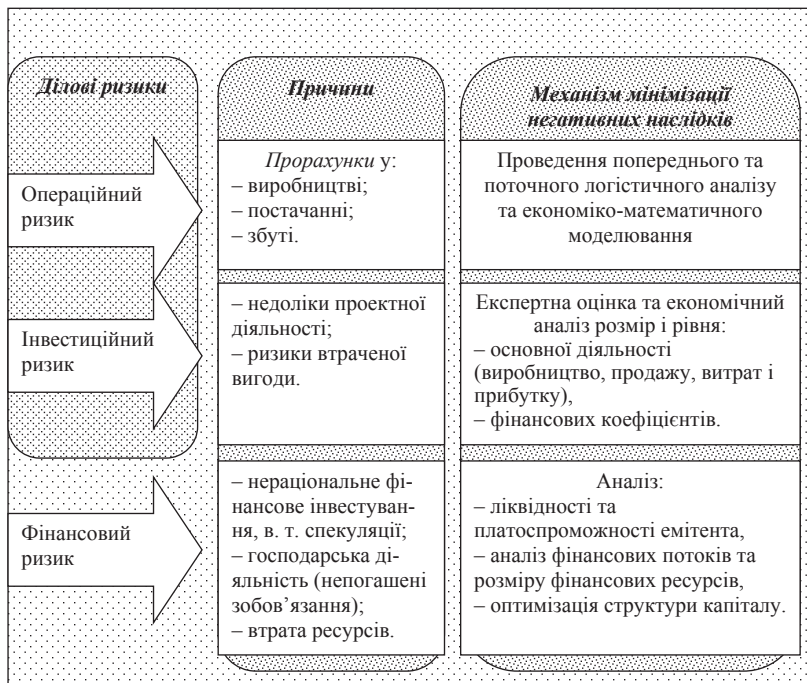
Ділові ризики

Причини

Механізм мінімізації негативних наслідків

Операційний ризик

Прорахунки у:
– виробництві;
– постачанні;
– збуті.

Проведення попереднього та поточного логістичного аналізу та економіко-математичного моделювання

Інвестиційний ризик

– недоліки проектної діяльності;
– ризики втраченої вигоди.

Експертна оцінка та економічний аналіз розмір і рівня:
– основної діяльності (виробництво, продажу, витрат і прибутку),
– фінансових коефіцієнтів.

Фінансовий ризик

– нераціональне фінансове інвестування, в. т. спекуляції;
– господарська діяльність (непогашені зобов'язання);
– втрата ресурсів.

Аналіз:
– ліквідності та платоспроможності емітента,
– аналіз фінансових потоків та розміру фінансових ресурсів,
– оптимізація структури капіталу.